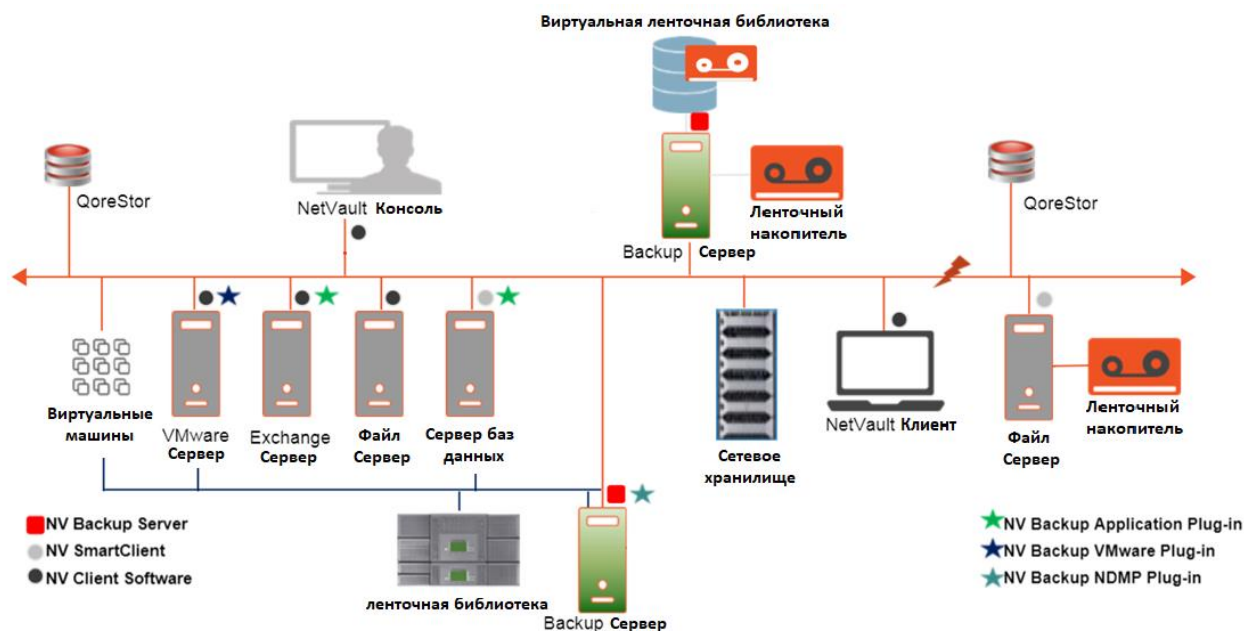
Виртуальная ленточная библиотека

QoreStor

NetVault Консоль

Ленточный накопитель

Backup Сервер

QoreStor

Виртуальные машины

VMware Сервер

Exchange Сервер

Файл Сервер

Сервер баз данных

Сетевое хранилище

NetVault Клиент

Файл Сервер

Ленточный накопитель

NV Backup Server
NV SmartClient
NV Client Software

ленточная библиотека

Backup Сервер

NV Backup Application Plug-in
NV Backup VMware Plug-in
NV Backup NDMP Plug-in